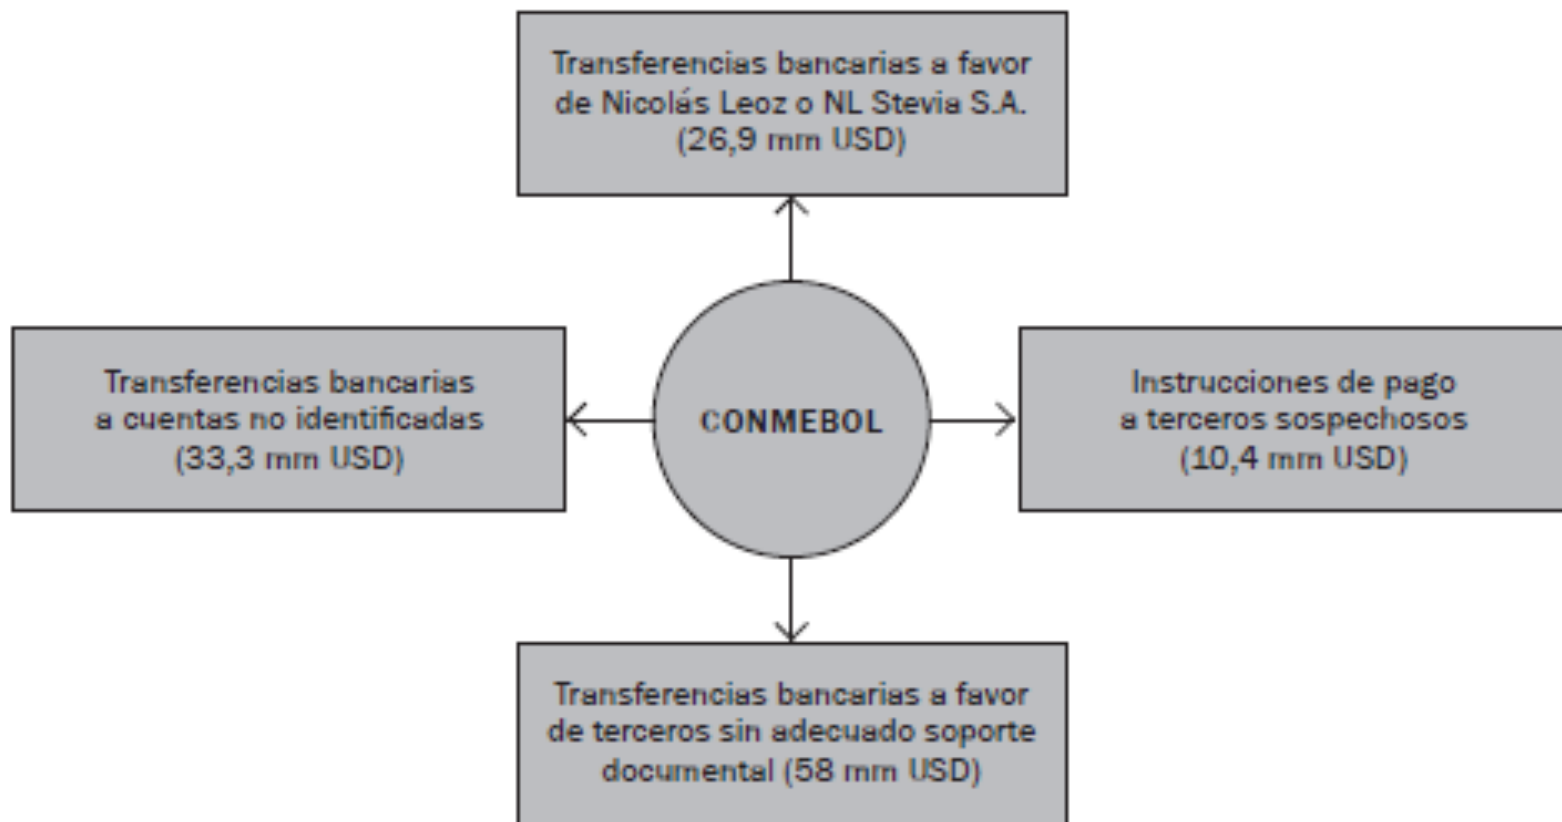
Transferencias bancarias a favor de Nicolás Leoz o NL Stevia S.A. (26,9 mm USD)

Transferencias bancarias a cuentas no identificadas (33,3 mm USD)

CONMEBOL

Instrucciones de pago a terceros sospechosos (10,4 mm USD)

Transferencias bancarias a favor de terceros sin adecuado soporte documental (58 mm USD)